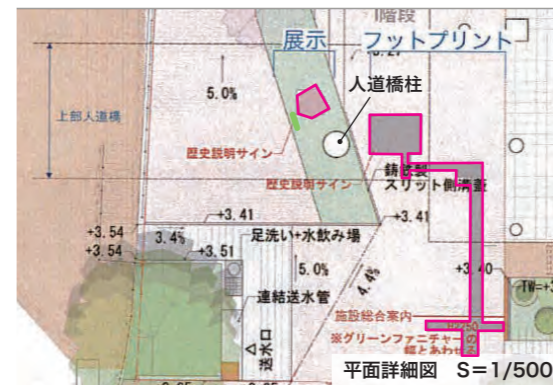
階段
展示
フットプリント
5.0%
上部人道橋
人道橋柱
歴史説明サイン
歴史説明サイン
鋳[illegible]製
スリット側溝蓋
+3.41
+3.41
+3.54
+3.54
3.4%
+3.51
足洗い+水飲み場
5.0%
4.8%
+3.40
TW=+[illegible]
連結送水管
施設総合案内
※グリーンファニチャー
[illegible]
送水口
平面詳細図　S=1/500